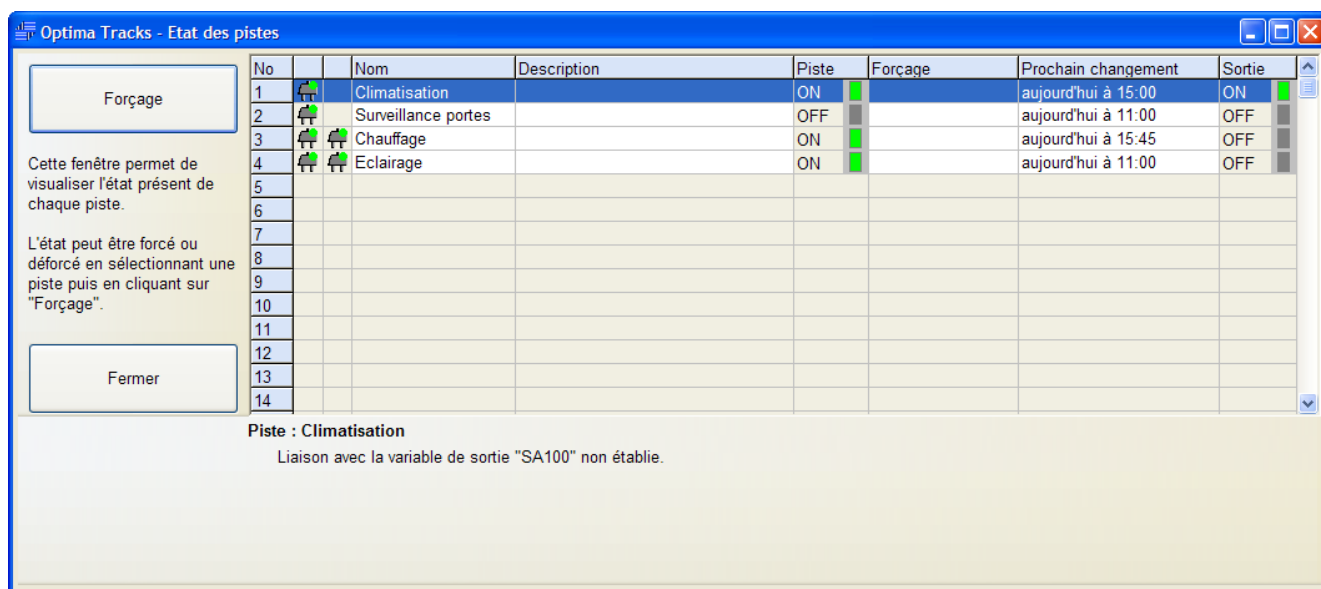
Optima Tracks - Etat des pistes

Forçage

Cette fenêtre permet de visualiser l'état présent de chaque piste.

L'état peut être forcé ou déforcé en sélectionnant une piste puis en cliquant sur "Forçage".

Fermer

| No | | | Nom | Description | Piste | Forçage | Prochain changement | Sortie |
|---|---|---|---|---|---|---|---|---|
| 1 | | | Climatisation | | ON | | aujourd'hui à 15:00 | ON |
| 2 | | | Surveillance portes | | OFF | | aujourd'hui à 11:00 | OFF |
| 3 | | | Chauffage | | ON | | aujourd'hui à 15:45 | OFF |
| 4 | | | Eclairage | | ON | | aujourd'hui à 11:00 | OFF |
| 5 | | | | | | | | |
| 6 | | | | | | | | |
| 7 | | | | | | | | |
| 8 | | | | | | | | |
| 9 | | | | | | | | |
| 10 | | | | | | | | |
| 11 | | | | | | | | |
| 12 | | | | | | | | |
| 13 | | | | | | | | |
| 14 | | | | | | | | |

Piste : Climatisation

Liaison avec la variable de sortie "SA100" non établie.